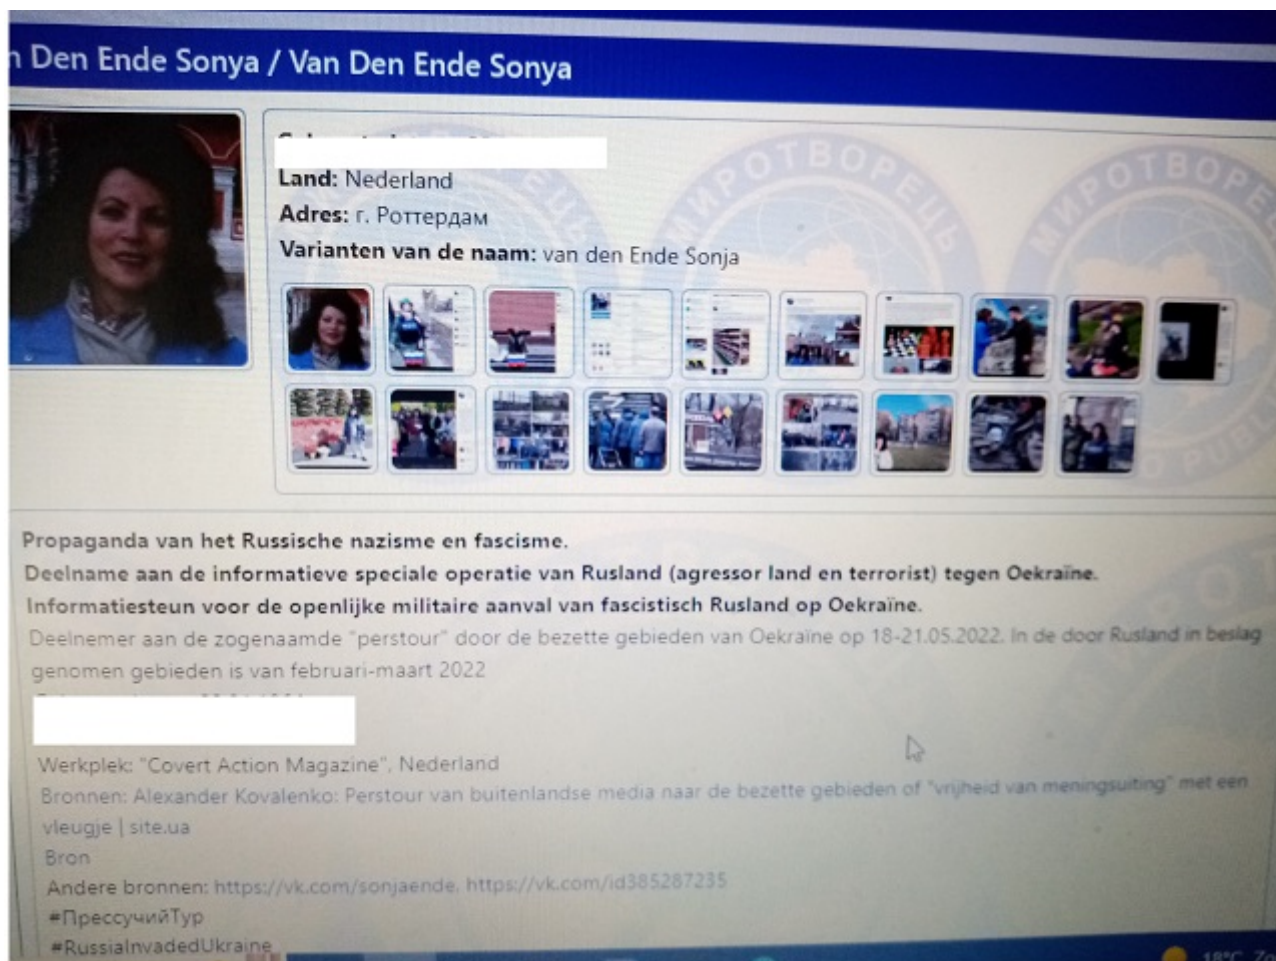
n Den Ende Sonya / Van Den Ende Sonya

Land: Nederland
Adres: г. Роттердам
Varianten van de naam: van den Ende Sonja

МИРОТВОРЕЦЬ

Propaganda van het Russische nazisme en fascisme.
Deelname aan de informatieve speciale operatie van Rusland (agressor land en terrorist) tegen Oekraïne.
Informatiesteun voor de openlijke militaire aanval van fascistisch Rusland op Oekraïne.
Deelnemer aan de zogenaamde "perstour" door de bezette gebieden van Oekraïne op 18-21.05.2022. In de door Rusland in beslag genomen gebieden is van februari-maart 2022

Werkplek: "Covert Action Magazine", Nederland
Bronnen: Alexander Kovalenko: Perstour van buitenlandse media naar de bezette gebieden of "vrijheid van meningsuiting" met een vleugje | site.ua
Bron
Andere bronnen: https://vk.com/sonjaende, https://vk.com/id385287235
#ПрессучийТур
#RussiaInvadedUkraine

18°C Zo